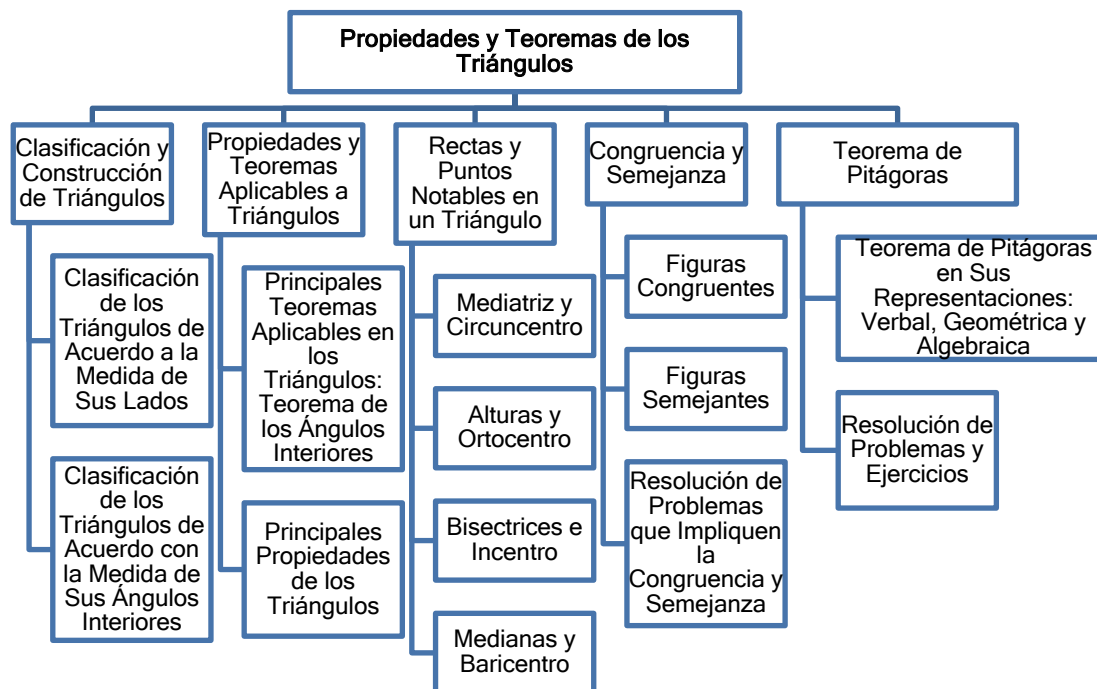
Propiedades y Teoremas de los Triángulos

Clasificación y Construcción de Triángulos

Clasificación de los Triángulos de Acuerdo a la Medida de Sus Lados

Clasificación de los Triángulos de Acuerdo con la Medida de Sus Ángulos Interiores

Propiedades y Teoremas Aplicables a Triángulos

Principales Teoremas Aplicables en los Triángulos: Teorema de los Ángulos Interiores

Principales Propiedades de los Triángulos

Rectas y Puntos Notables en un Triángulo

Mediatriz y Circuncentro

Alturas y Ortocentro

Bisectrices e Incentro

Medianas y Baricentro

Congruencia y Semejanza

Figuras Congruentes

Figuras Semejantes

Resolución de Problemas que Impliquen la Congruencia y Semejanza

Teorema de Pitágoras

Teorema de Pitágoras en Sus Representaciones: Verbal, Geométrica y Algebraica

Resolución de Problemas y Ejercicios